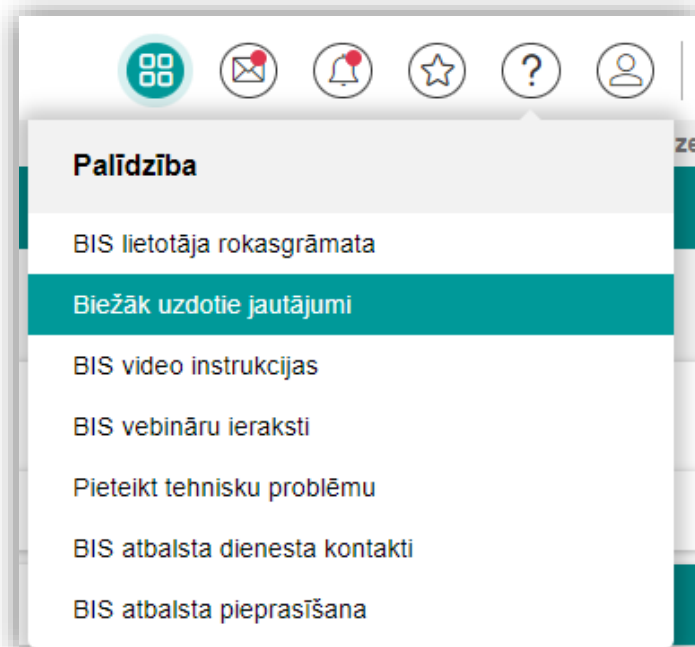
?

ze

Palīdzība

BIS lietotāja rokasgrāmata

Biežāk uzdotie jautājumi

BIS video instrukcijas

BIS vebināru ieraksti

Pieteikt tehnisku problēmu

BIS atbalsta dienesta kontakti

BIS atbalsta pieprasīšana